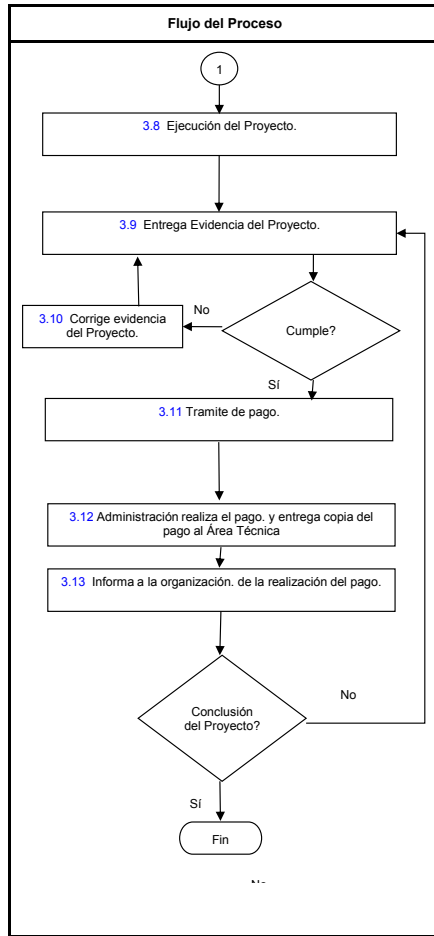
Flujo del Proceso

1

3.8 Ejecución del Proyecto.

3.9 Entrega Evidencia del Proyecto.

No

3.10 Corrige evidencia del Proyecto.

Cumple?

Sí

3.11 Tramite de pago.

3.12 Administración realiza el pago. y entrega copia del pago al Área Técnica

3.13 Informa a la organización. de la realización del pago.

No

Conclusión del Proyecto?

Sí

Fin

No